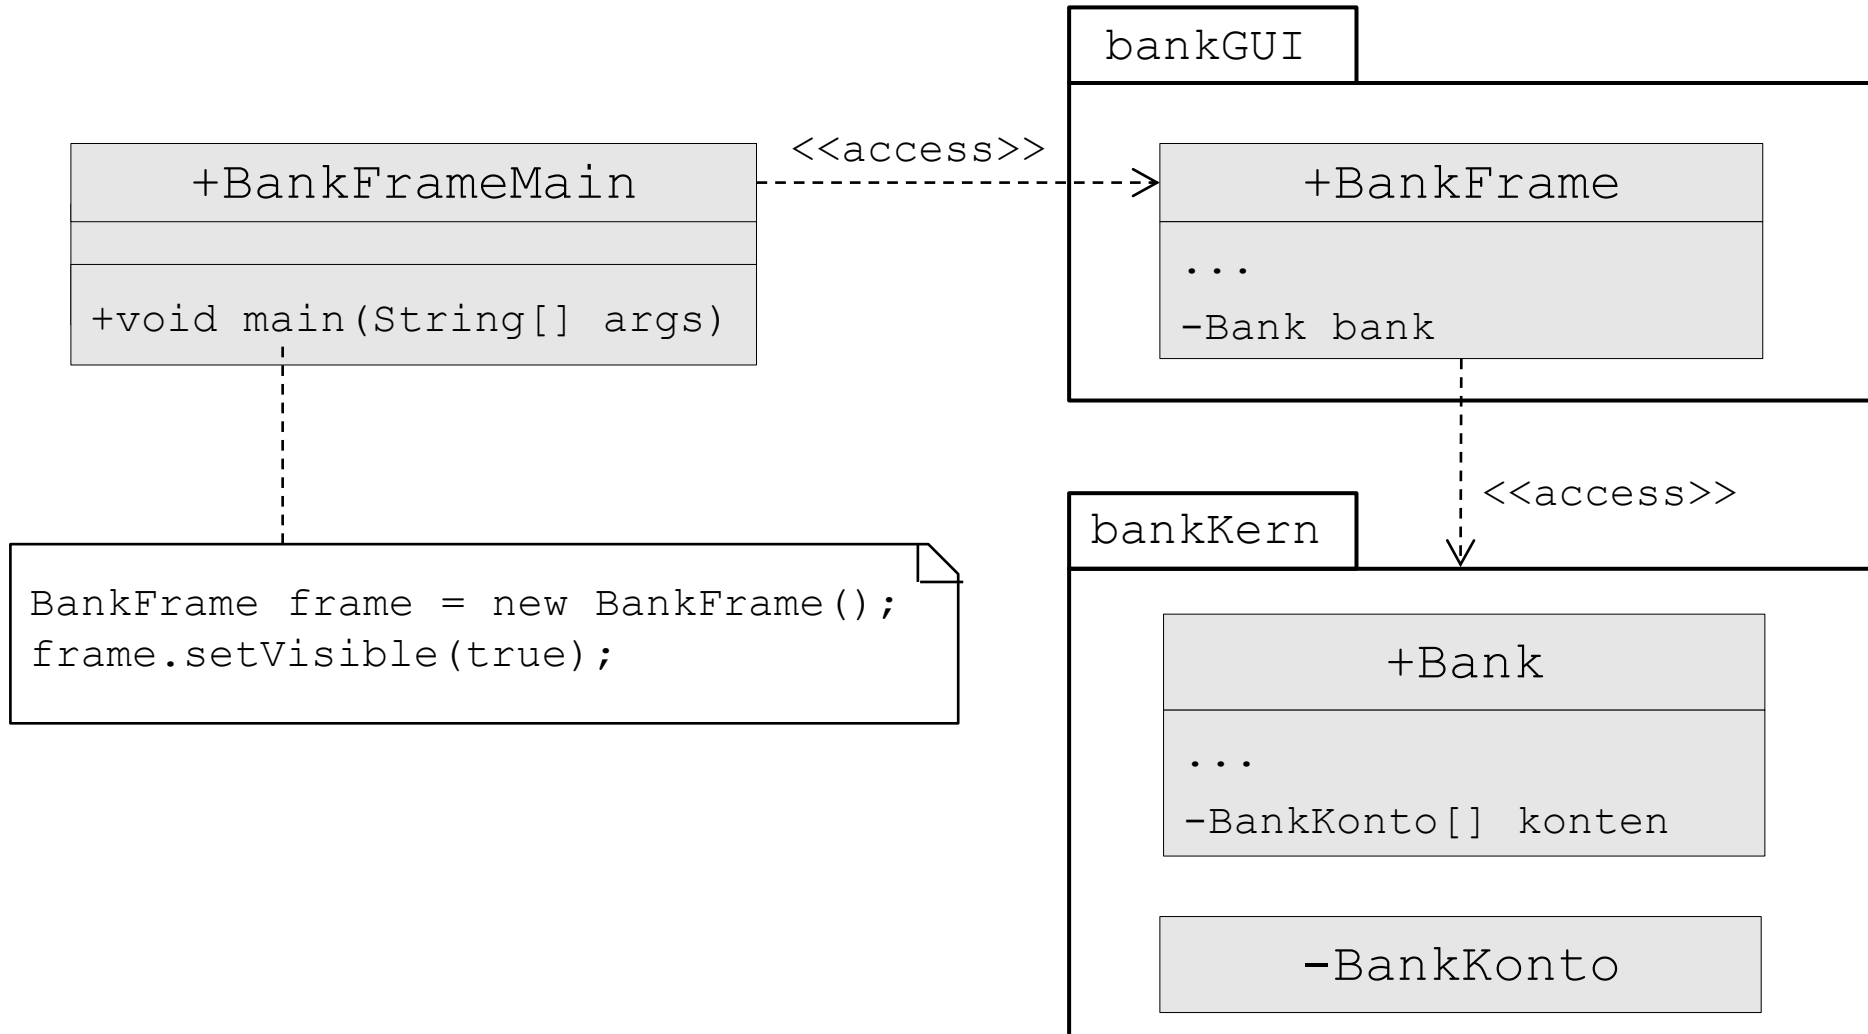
+BankFrameMain

+void main(String[] args)

<<access>>

bankGUI

+BankFrame

...

-Bank bank

BankFrame frame = new BankFrame();
frame.setVisible(true);

<<access>>

bankKern

+Bank

...

-BankKonto[] konten

-BankKonto